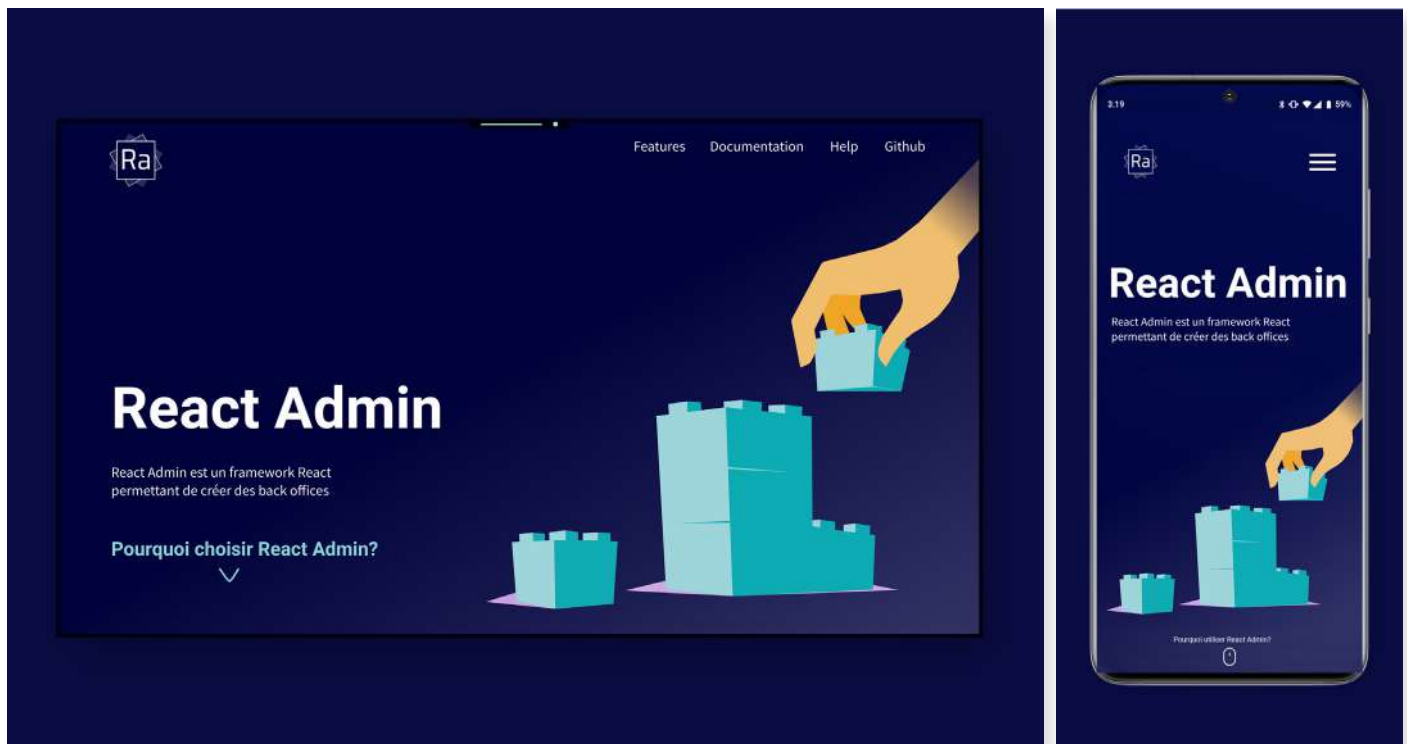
Ra

Features Documentation Help Github

React Admin

React Admin est un framework React permettant de créer des back offices

Pourquoi choisir React Admin?

3:19

59%

Ra

React Admin

React Admin est un framework React permettant de créer des back offices

Pourquoi utiliser React Admin?